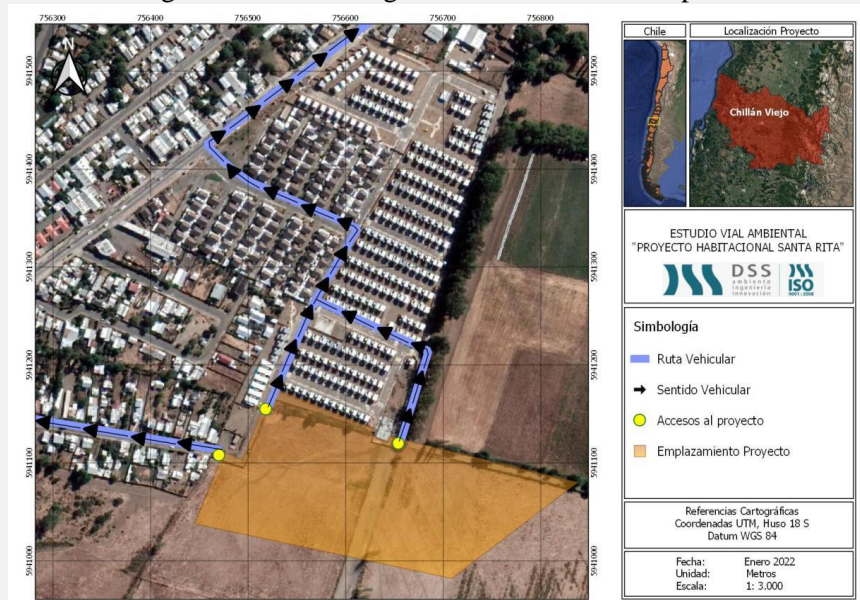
756300 756400 756500 756600 756700 756800

5941500 5941400 5941300 5941200 5941100 5941000

Chile

Localización Proyecto

Chillán Viejo

ESTUDIO VIAL AMBIENTAL
"PROYECTO HABITACIONAL SANTA RITA"

DSS
ambiente ingeniería innovación

ISO
9001:2008

Simbología

Ruta Vehicular

Sentido Vehicular

Accesos al proyecto

Emplazamiento Proyecto

Referencias Cartográficas
Coordenadas UTM, Huso 18 S
Datum WGS 84

Fecha: Enero 2022
Unidad: Metros
Escala: 1: 3.000